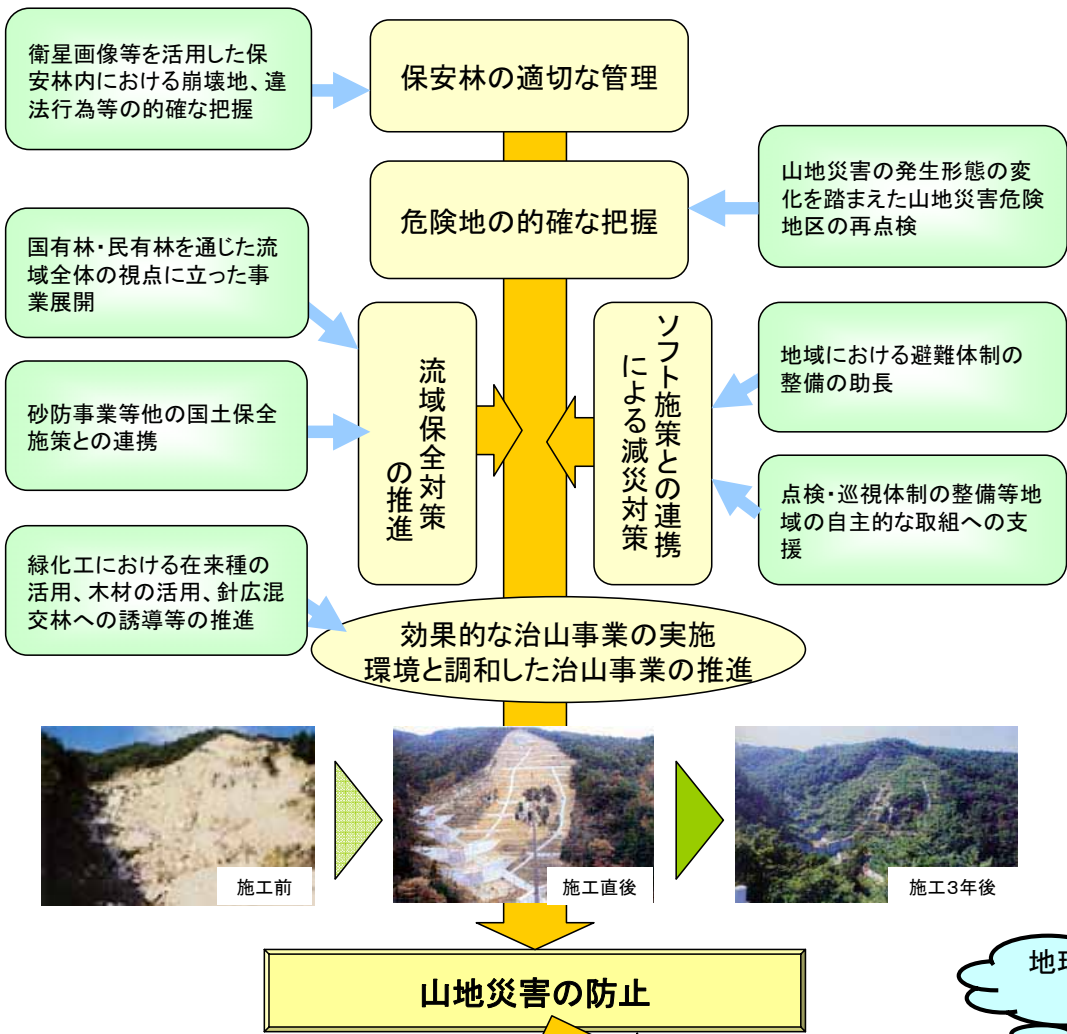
衛星画像等を活用した保安林内における崩壊地、違法行為等の的確な把握

保安林の適切な管理

山地災害の発生形態の変化を踏まえた山地災害危険地区の再点検

危険地の的確な把握

国有林・民有林を通じた流域全体の視点に立った事業展開

砂防事業等他の国土保全施策との連携

流域保全対策の推進

ソフト施策との連携による減災対策

地域における避難体制の整備の助長

点検・巡視体制の整備等地域の自主的な取組への支援

緑化工における在来種の活用、木材の活用、針広混交林への誘導等の推進

効果的な治山事業の実施
環境と調和した治山事業の推進

施工前

施工直後

施工3年後

山地災害の防止

地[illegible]